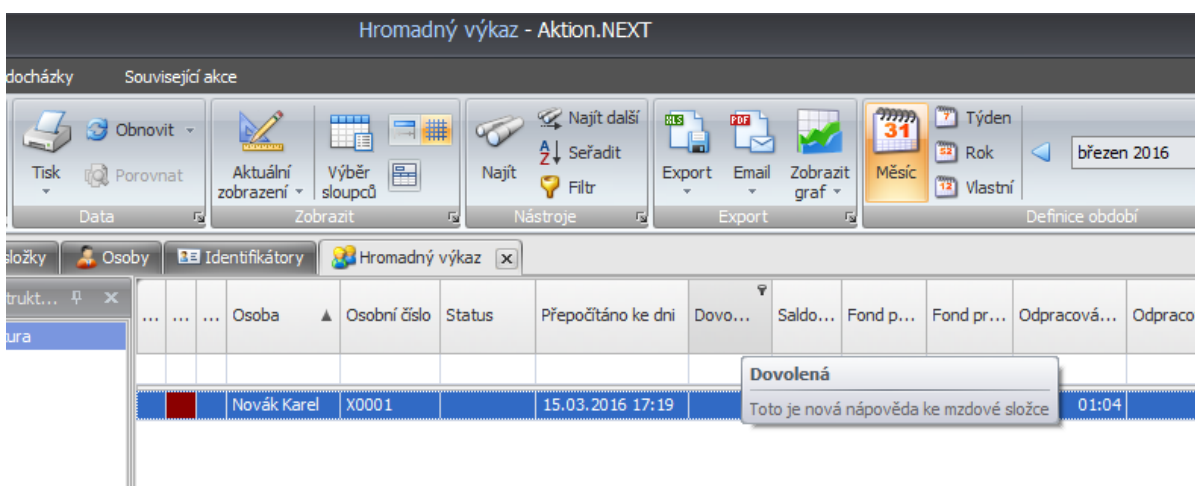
Hromadný výkaz - Aktion.NEXT

docházky Související akce

Tisk
Obnovit
Porovnat
Data

Aktuální zobrazení
Výběr sloupců
Zobrazit

Najít
Najít další
Seřadit
Filtr
Nástroje

Export
Email
Zobrazit graf
Export

31
Měsíc
Týden
Rok
Vlastní
březen 2016
Definice období

složky
Osoby
Identifikátory
Hromadný výkaz

trukt...
ura

| ... | ... | ... | Osoba | Osobní číslo | Status | Přepočítáno ke dni | Dovo... | Saldo... | Fond p... | Fond pr... | Odpracová... | Odpraco |
|---|---|---|---|---|---|---|---|---|---|---|---|---|
| | | | | | | | | | | | | |
| | | | Novák Karel | X0001 | | 15.03.2016 17:19 | | | | | 01:04 | |

Dovolená
Toto je nová nápověda ke mzdové složce